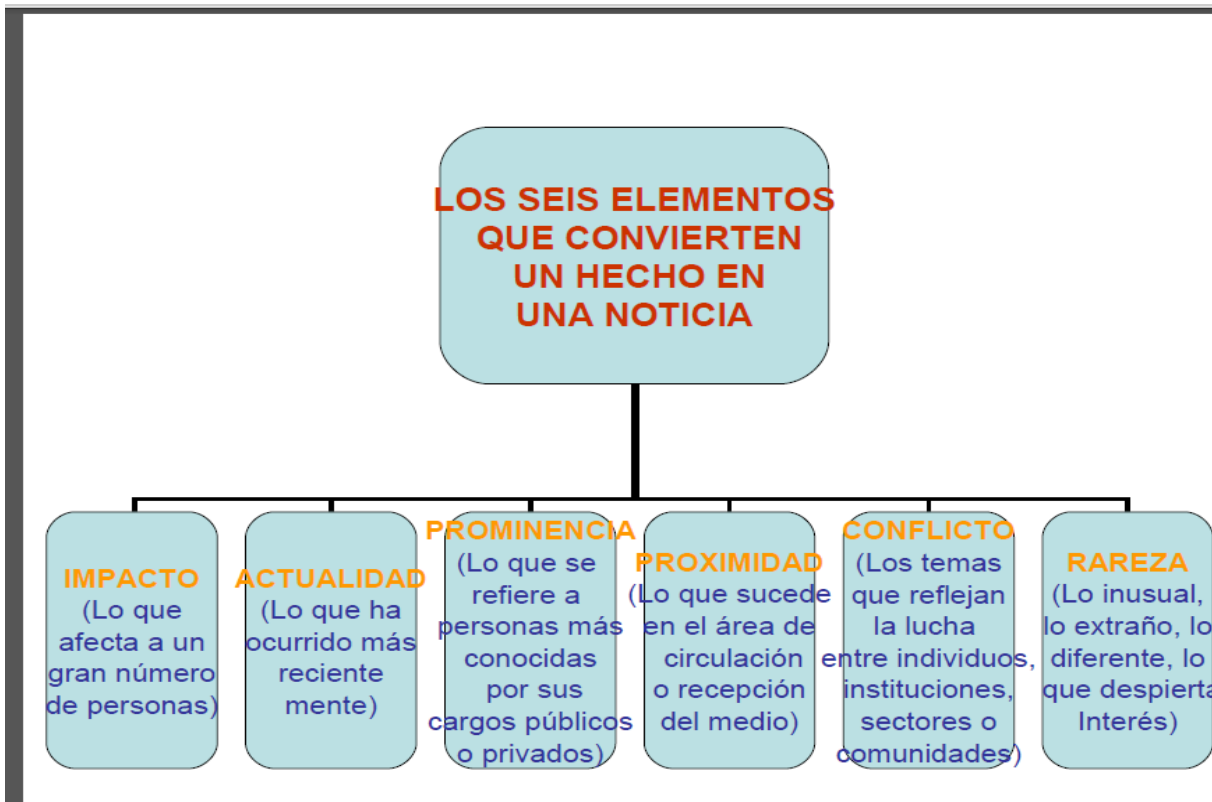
LOS SEIS ELEMENTOS QUE CONVIERTEN UN HECHO EN UNA NOTICIA

IMPACTO
(Lo que afecta a un gran número de personas)

ACTUALIDAD
(Lo que ha ocurrido más reciente mente)

PROMINENCIA
(Lo que se refiere a personas más conocidas por sus cargos públicos o privados)

PROXIMIDAD
(Lo que sucede en el área de circulación o recepción del medio)

CONFLICTO
(Los temas que reflejan la lucha entre individuos, instituciones, sectores o comunidades)

RAREZA
(Lo inusual, lo extraño, lo diferente, lo que despierta Interés)